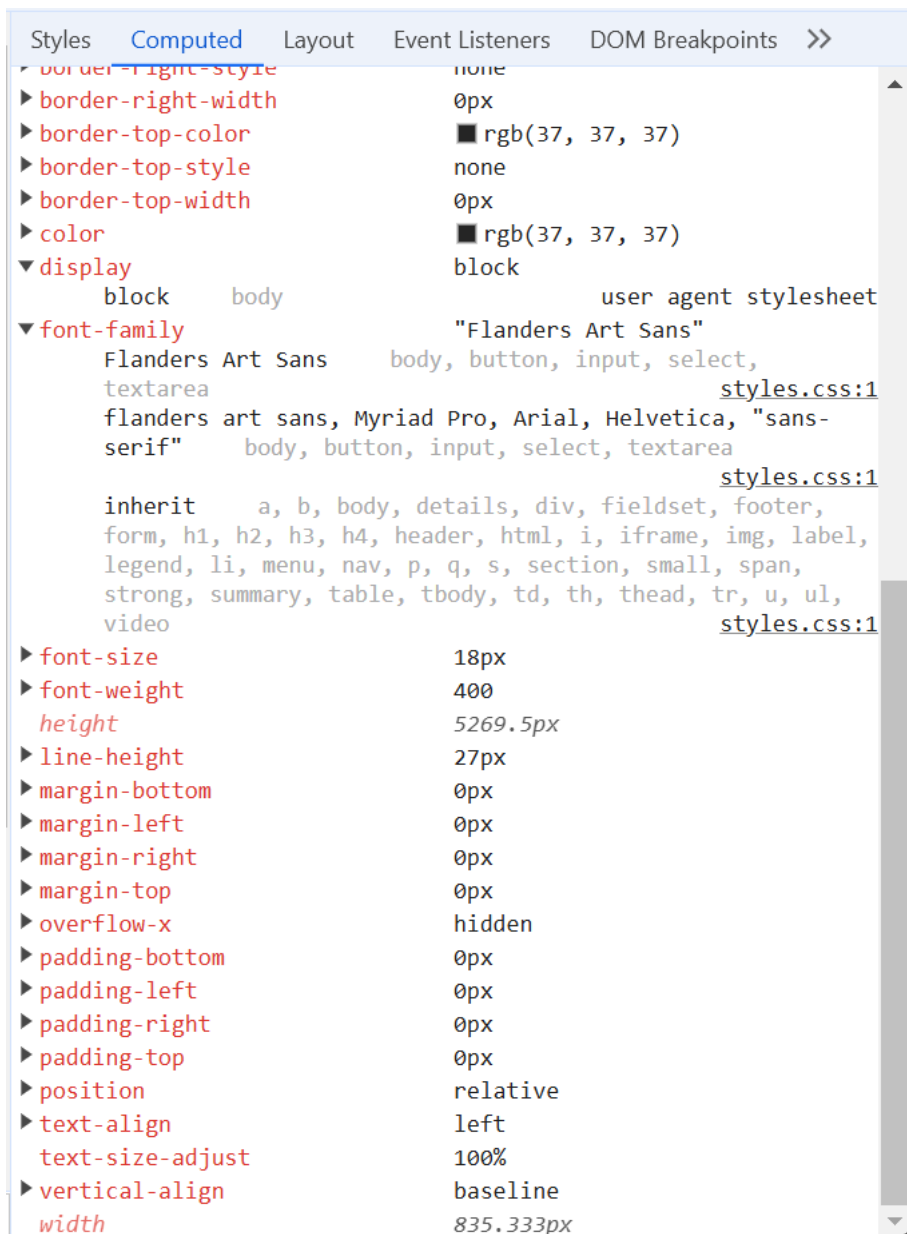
Styles Computed Layout Event Listeners DOM Breakpoints >>

border-right-style none
border-right-width 0px
border-top-color rgb(37, 37, 37)
border-top-style none
border-top-width 0px
color rgb(37, 37, 37)
display block
block body user agent stylesheet
font-family "Flanders Art Sans"
Flanders Art Sans body, button, input, select, textarea styles.css:1
flanders art sans, Myriad Pro, Arial, Helvetica, "sans-serif" body, button, input, select, textarea styles.css:1
inherit a, b, body, details, div, fieldset, footer, form, h1, h2, h3, h4, header, html, i, iframe, img, label, legend, li, menu, nav, p, q, s, section, small, span, strong, summary, table, tbody, td, th, thead, tr, u, ul, video styles.css:1
font-size 18px
font-weight 400
height 5269.5px
line-height 27px
margin-bottom 0px
margin-left 0px
margin-right 0px
margin-top 0px
overflow-x hidden
padding-bottom 0px
padding-left 0px
padding-right 0px
padding-top 0px
position relative
text-align left
text-size-adjust 100%
vertical-align baseline
width 835.333px